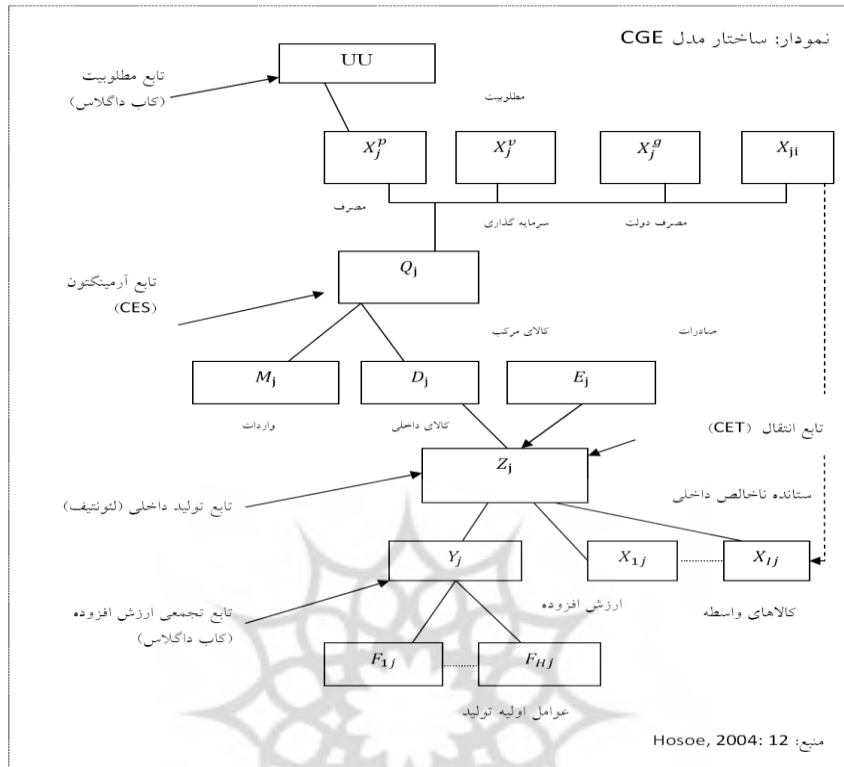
نمودار: ساختار مدل CGE

تابع مطلوبیت (کاب داگلاس)

UU

مطلوبیت

$X_j^p$

$X_j^v$

$X_j^g$

$X_{ji}$

مصرف

سرمایه گذاری

مصرف دولت

تابع آرمینگتون (CES)

$Q_j$

کالای مرکب

صادرات

$M_j$

$D_j$

$E_j$

واردات

کالای داخلی

تابع انتقال (CET)

$Z_j$

تابع تولید داخلی (لئونتیف)

ستانده ناخالص داخلی

$Y_j$

$X_{1j}$

$X_{Ij}$

تابع تجمعی ارزش افزوده (کاب داگلاس)

ارزش افزوده

کالاهای واسطه

$F_{1j}$

$F_{Hj}$

عوامل اولیه تولید

منبع: Hosoe, 2004: 12